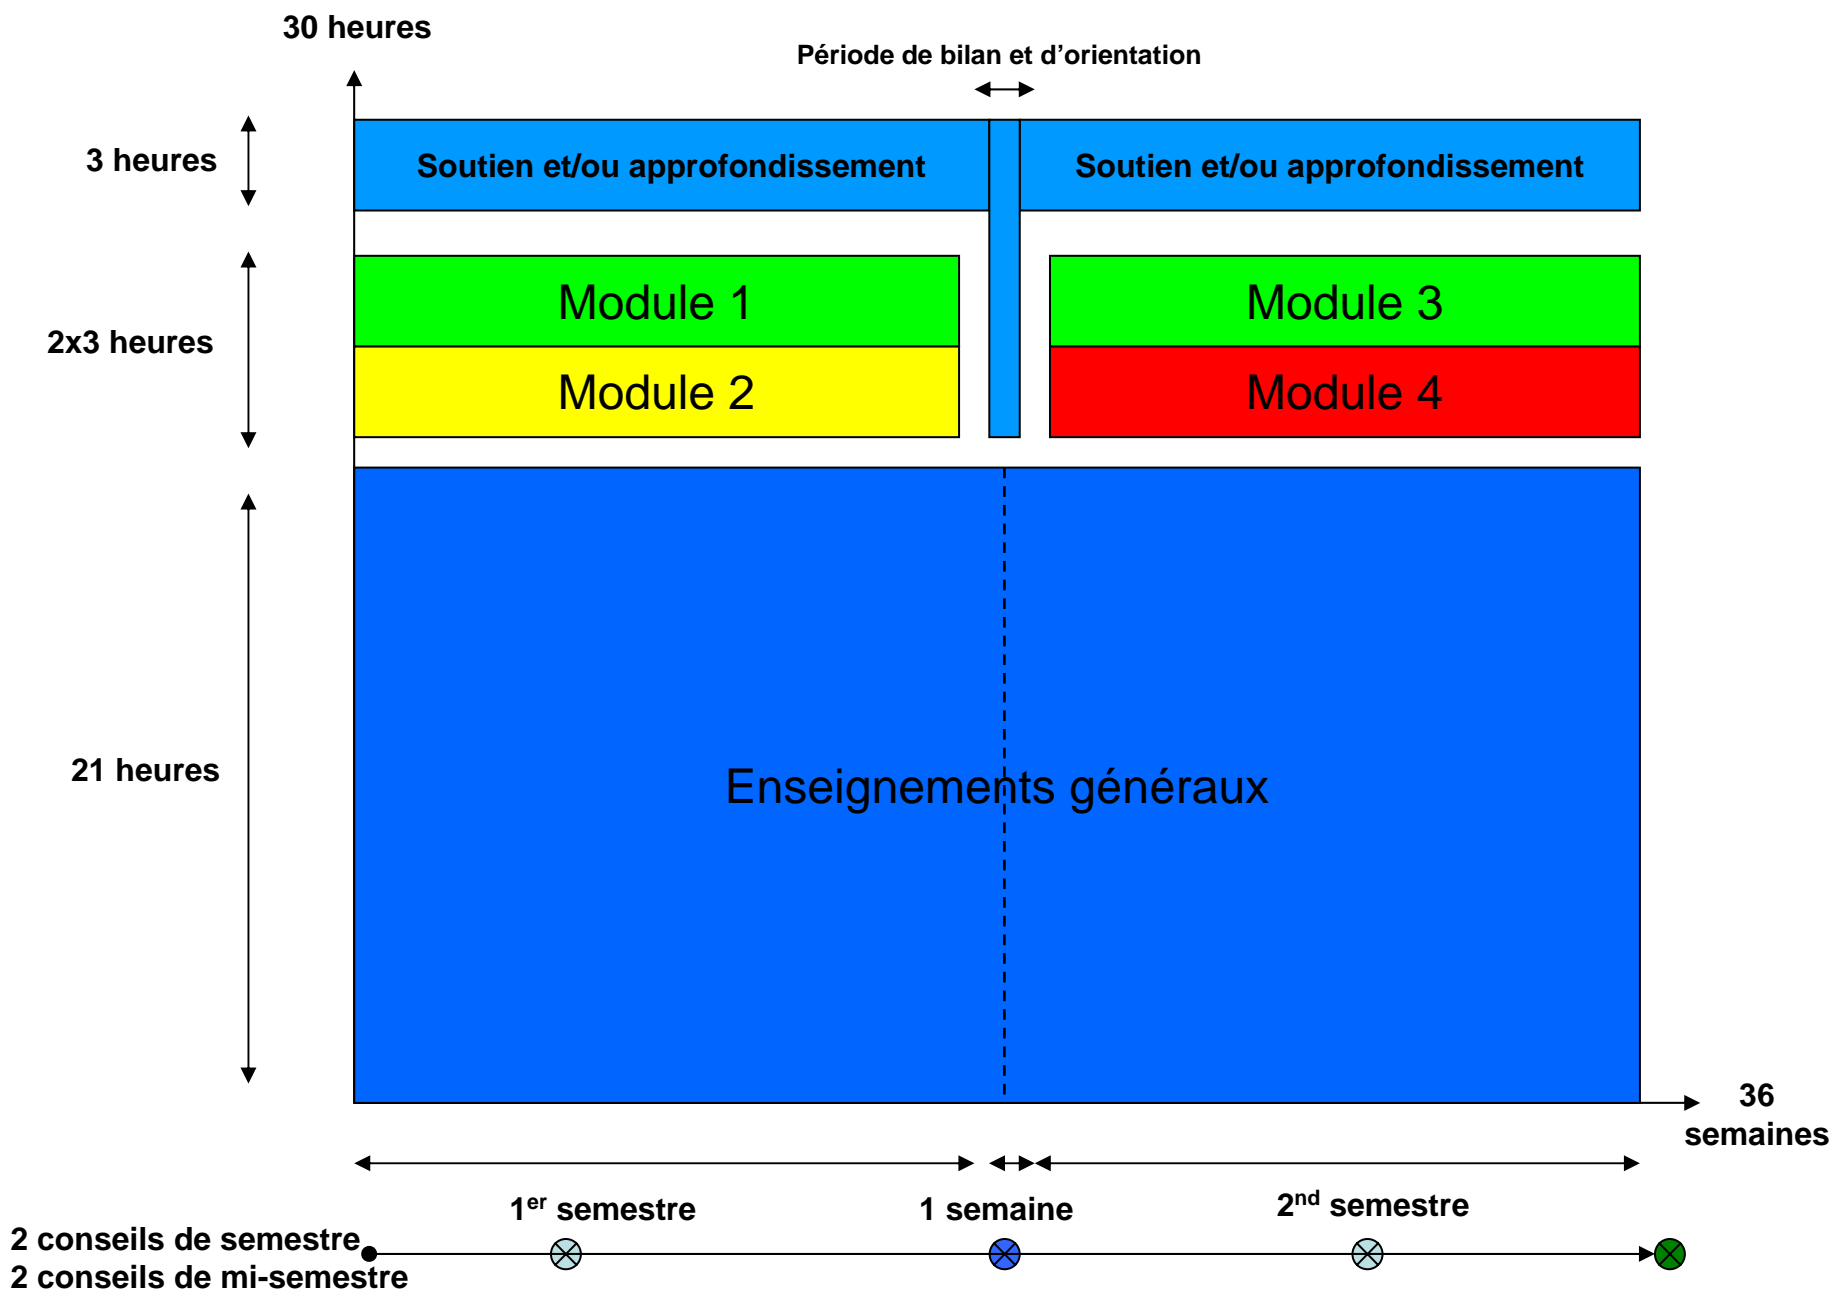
30 heures

Période de bilan et d’orientation

3 heures

Soutien et/ou approfondissement

Soutien et/ou approfondissement

2x3 heures

Module 1

Module 2

Module 3

Module 4

21 heures

Enseignements généraux

36 semaines

$1^{er}$ semestre

1 semaine

$2^{nd}$ semestre

2 conseils de semestre
2 conseils de mi-semestre